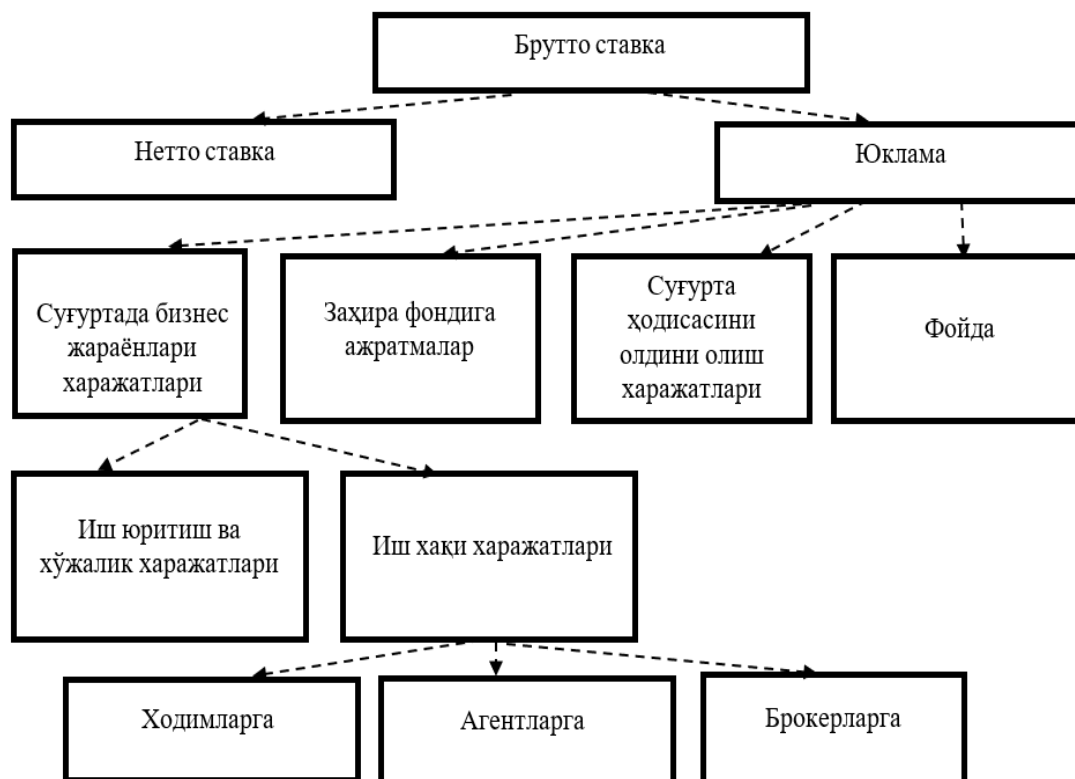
Брутто ставка

Нетто ставка

Юклама

Суғуртада бизнес жараёнлари харажатлари

Захира фондига ажратмалар

Суғурта ҳодисасини олдини олиш харажатлари

Фойда

Иш юритиш ва хўжалик харажатлари

Иш хақи харажатлари

Ходимларга

Агентларга

Брокерларга